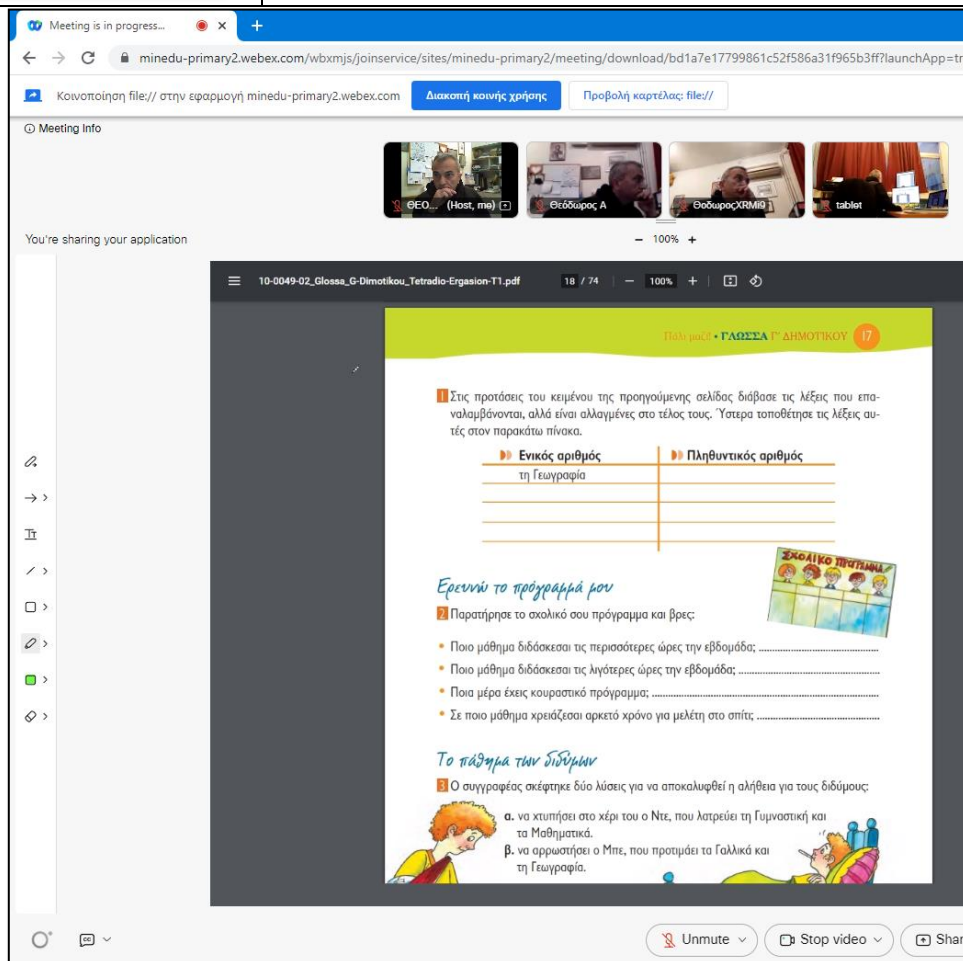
Meeting is in progress... ×
+
minedu-primary2.webex.com/wbxmjs/joinservice/sites/minedu-primary2/meeting/download/bd1a7e17799861c52f586a31f965b3ff?launchApp=tr

Κοινοποίηση file:// στην εφαρμογή minedu-primary2.webex.com
Διακοπή κοινής χρήσης
Προβολή καρτέλας: file://

Meeting Info

ΘΕΟ... (Host, me)
Θεόδωρος Α
ΘοδωροςXRMi9
tablet

You're sharing your application
− 100% +

10-0049-02_Glossa_G-Dimotikou_Tetradio-Ergasion-T1.pdf 18 / 74 − 100% +

Πολύ μαζί! • ΓΛΩΣΣΑ Γ' ΔΗΜΟΤΙΚΟΥ 17

1 Στις προτάσεις του κειμένου της προηγούμενης σελίδας διάβασε τις λέξεις που επαναλαμβάνονται, αλλά είναι αλλαγμένες στο τέλος τους. Ύστερα τοποθέτησε τις λέξεις αυτές στον παρακάτω πίνακα.

| Ενικός αριθμός | Πληθυντικός αριθμός |
|---|---|
| τη Γεωγραφία | |
| | |
| | |
| | |
| | |

ΣΧΟΛΙΚΟ ΠΡΟΓΡΑΜΜΑ

Ερευνώ το πρόγραμμά μου

2 Παρατήρησε το σχολικό σου πρόγραμμα και βρες:

• Ποιο μάθημα διδάσκεσαι τις περισσότερες ώρες την εβδομάδα; ..........
• Ποιο μάθημα διδάσκεσαι τις λιγότερες ώρες την εβδομάδα; ..........
• Ποια μέρα έχεις κουραστικό πρόγραμμα; ..........
• Σε ποιο μάθημα χρειάζεσαι αρκετό χρόνο για μελέτη στο σπίτι; ..........

Το πάθημα των διδύμων

3 Ο συγγραφέας σκέφτηκε δύο λύσεις για να αποκαλυφθεί η αλήθεια για τους διδύμους:

α. να χτυπήσει στο χέρι του ο Ντε, που λατρεύει τη Γυμναστική και τα Μαθηματικά.
β. να αρρωστήσει ο Μπε, που προτιμάει τα Γαλλικά και τη Γεωγραφία.

Unmute
Stop video
Shar